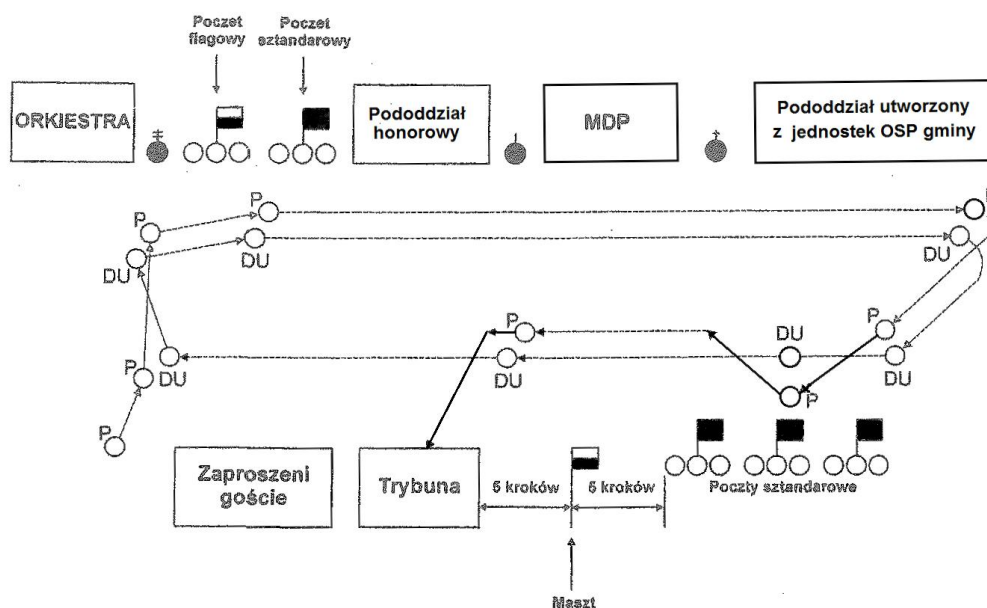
Poczet flagowy

Poczet sztandarowy

ORKIESTRA

Pododdział honorowy

MDP

Pododdział utworzony z jednostek OSP gminy

P

P

DU

DU

DU

P

DU

DU

P

DU

P

DU

P

DU

P

P

Zaproszeni goście

Trybuna

5 kroków

5 kroków

Poczty sztandarowe

Maszt